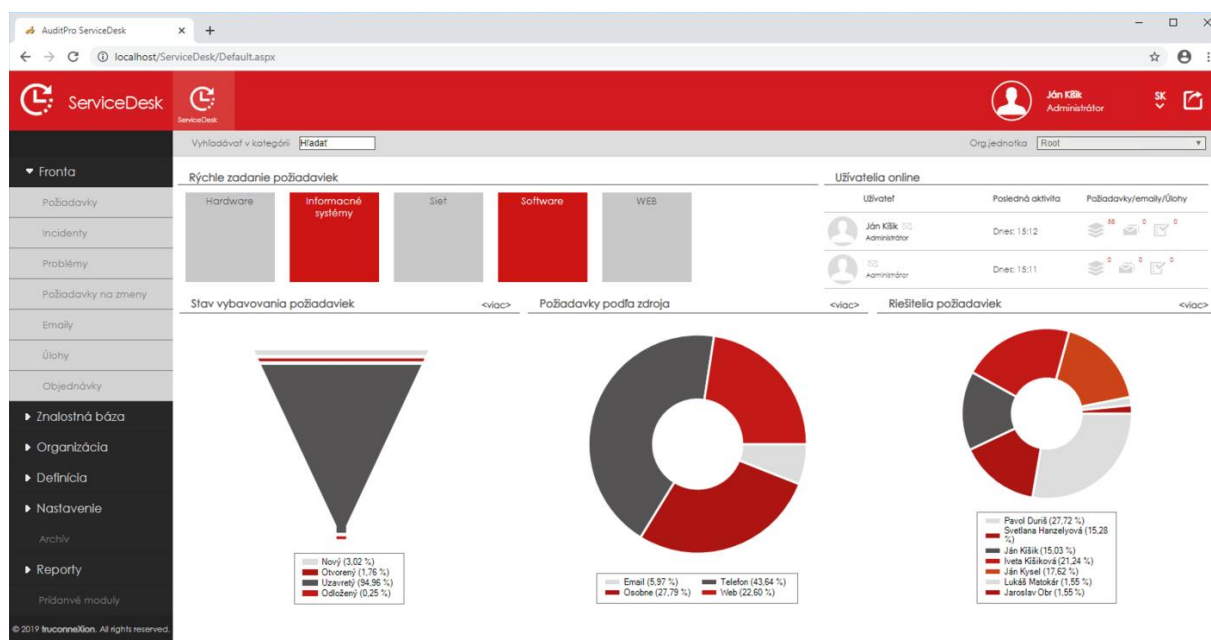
AuditPro ServiceDesk × +

localhost/ServiceDesk/Default.aspx

ServiceDesk

ServiceDesk

Ján Kišik
Administrátor

SK

Vyhľadávať v kategórii Hľadať

Org.jednotka Root

▾ Fronta

Požiadavky

Incidenty

Problémy

Požiadavky na zmeny

Emaily

Úlohy

Objednávky

▸ Znalostná báza

▸ Organizácia

▸ Definícia

▸ Nastavenie

Archív

▸ Reporty

Prídavné moduly

© 2019 truconneXion. All rights reserved.

Rýchle zadanie požiadaviek

Hardware

Informacné systémy

Sieť

Software

WEB

Užívatelia online

Užívateľ

Posledná aktivita

Požiadavky/emaily/Úlohy

Ján Kišik
Administrátor

Dnes: 15:12

58 0 0

Administrátor

Dnes: 15:11

0 0 0

Stav vybavovania požiadaviek

<viac>

Požiadavky podľa zdroja

<viac>

Riešitelia požiadaviek

<viac>

Nový (3,02 %)
Otvorený (1,76 %)
Uzavretý (94,96 %)
Odložený (0,25 %)

Email (5,97 %)
Telefon (43,64 %)
Osobne (27,79 %)
Web (22,60 %)

Pavol Duriš (27,72 %)
Svetlana Hanzelyová (15,28 %)
Ján Kišik (15,03 %)
Iveta Kišiková (21,24 %)
Ján Kysel (17,62 %)
Lukáš Matokár (1,55 %)
Jaroslav Obr (1,55 %)